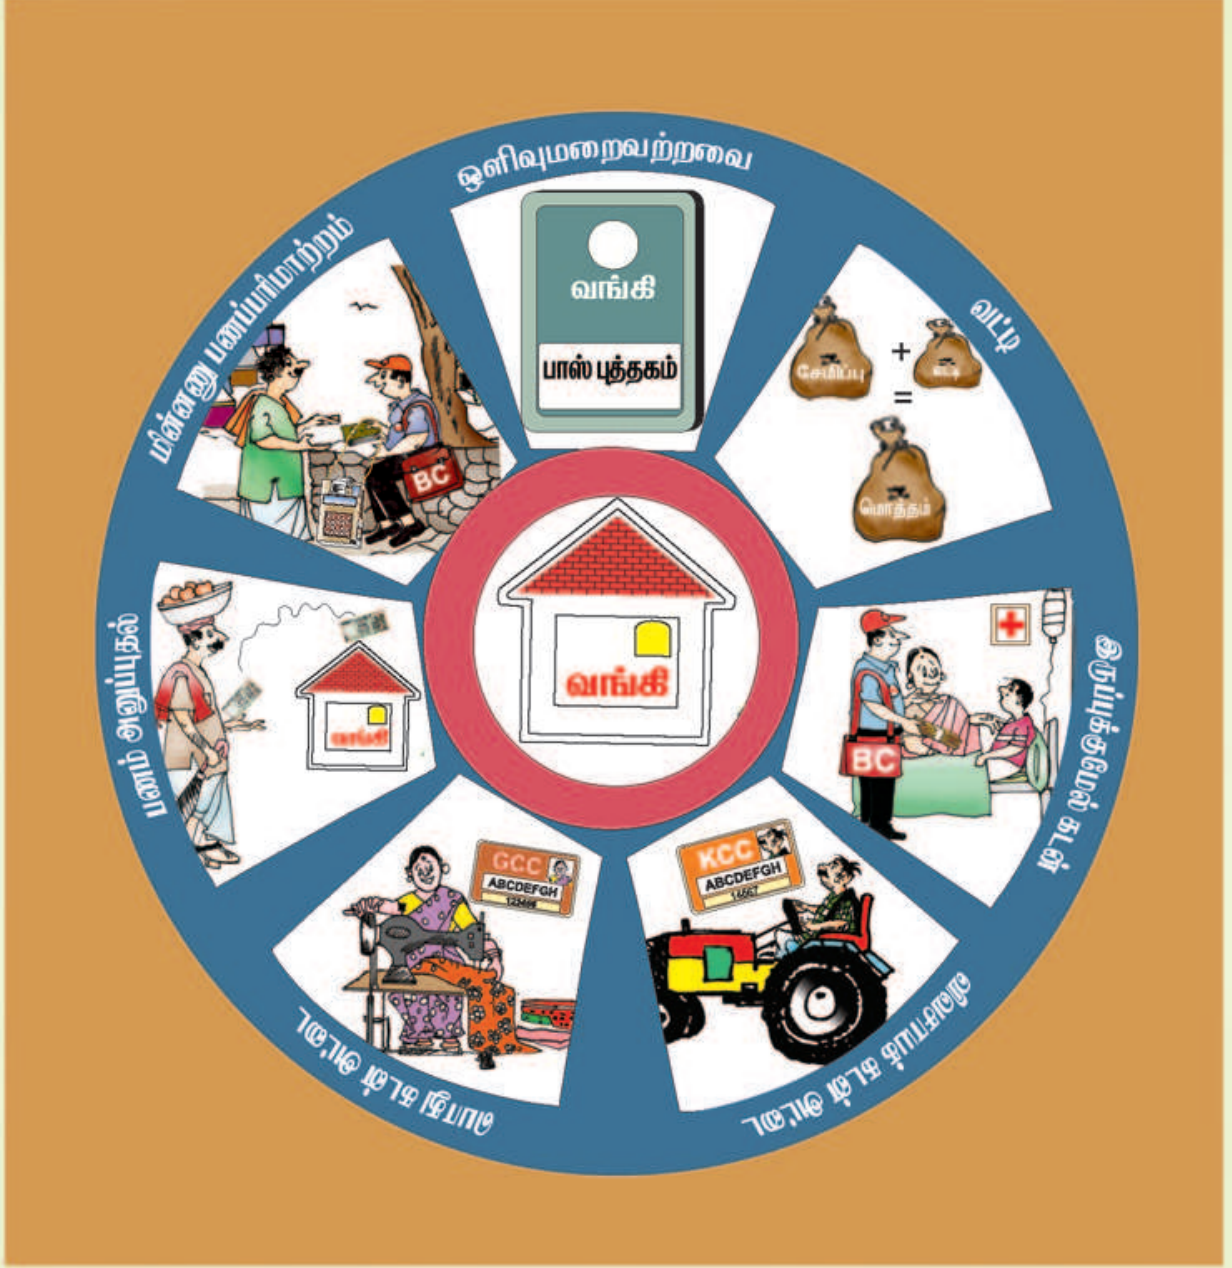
ஒளிவுமறைவற்றவை

வங்கி

பாஸ் புத்தகம்

வட்டி

சேமிப்பு

+

வட்டி

=

மொத்தம்

இருப்புக்குமேல் கடன்

BC

KCC

ABCDEFGH

16567

விவசாய கடன் அட்டை

GCC

ABCDEFGH

123456

பொது கடன் அட்டை

பணம் அனுப்புதல்

வங்கி

மின்னணு பணப்பரிமாற்றம்

BC

வங்கி